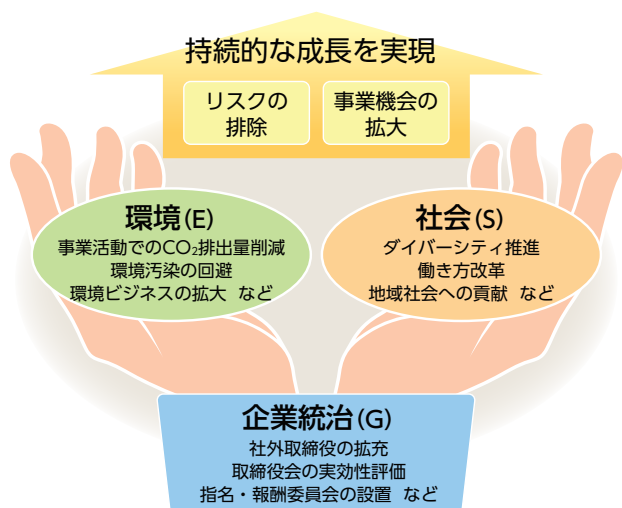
持続的な成長を実現

リスクの排除

事業機会の拡大

環境(E)
事業活動での$CO_2$排出量削減
環境汚染の回避
環境ビジネスの拡大 など

社会(S)
ダイバーシティ推進
働き方改革
地域社会への貢献 など

企業統治(G)
社外取締役の拡充
取締役会の実効性評価
指名・報酬委員会の設置 など